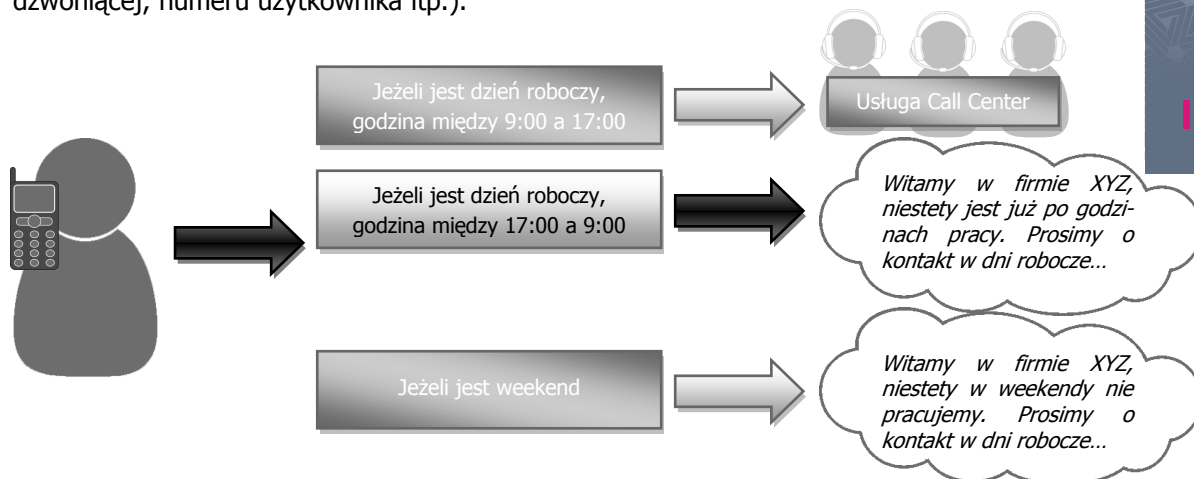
dzwoniącej, numeru użytkownika itp.).

Jeżeli jest dzień roboczy, godzina między 9:00 a 17:00

Usługa Call Center

Jeżeli jest dzień roboczy, godzina między 17:00 a 9:00

Witamy w firmie XYZ, niestety jest już po godzinach pracy. Prosimy o kontakt w dni robocze…

Jeżeli jest weekend

Witamy w firmie XYZ, niestety w weekendy nie pracujemy. Prosimy o kontakt w dni robocze…